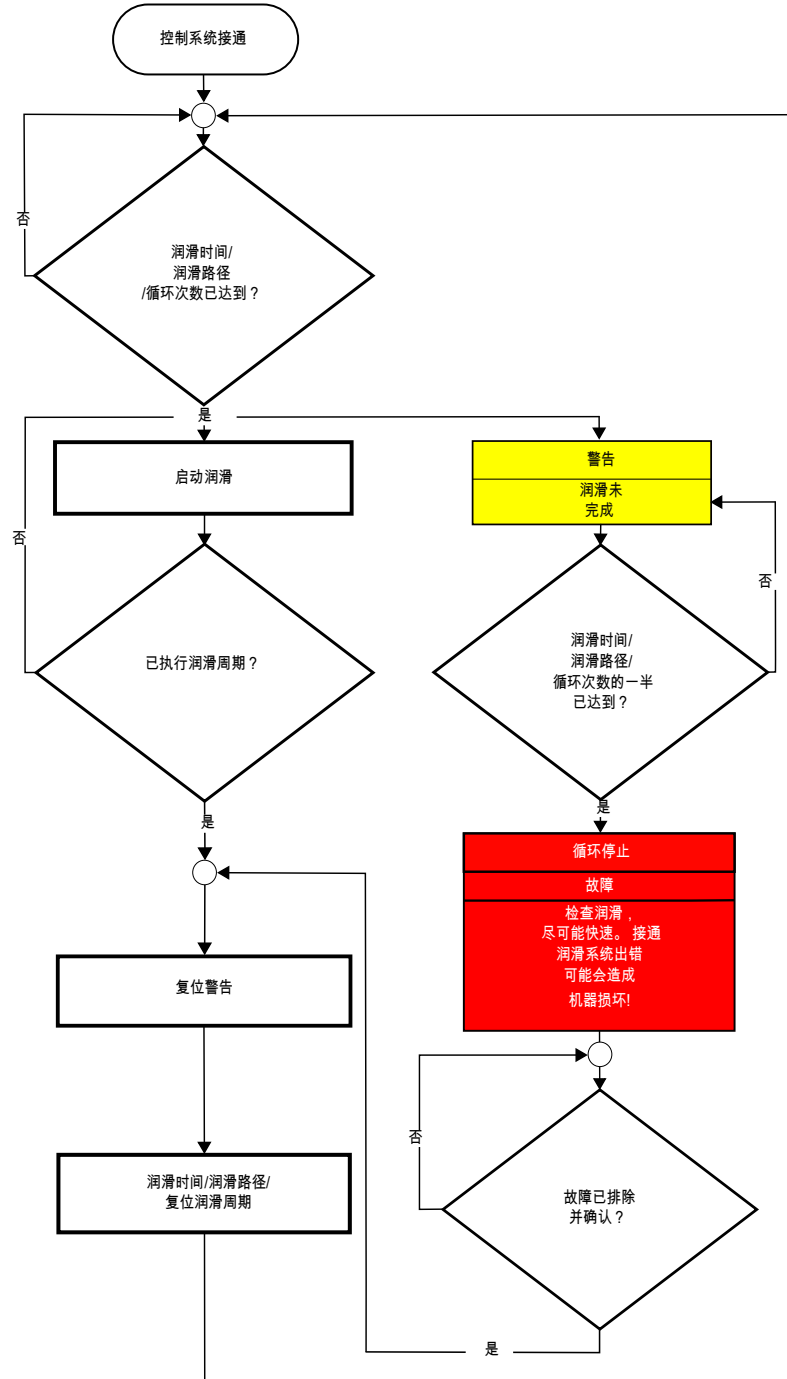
控制系统接通

否

润滑时间/
润滑路径
/循环次数已达到？

是

否

启动润滑

警告

润滑未
完成

否

已执行润滑周期？

润滑时间/
润滑路径/
循环次数的一半
已达到？

是

是

循环停止

故障

检查润滑，
尽可能快速。 接通
润滑系统出错
可能会造成
机器损坏!

复位警告

否

润滑时间/润滑路径/
复位润滑周期

故障已排除
并确认？

是